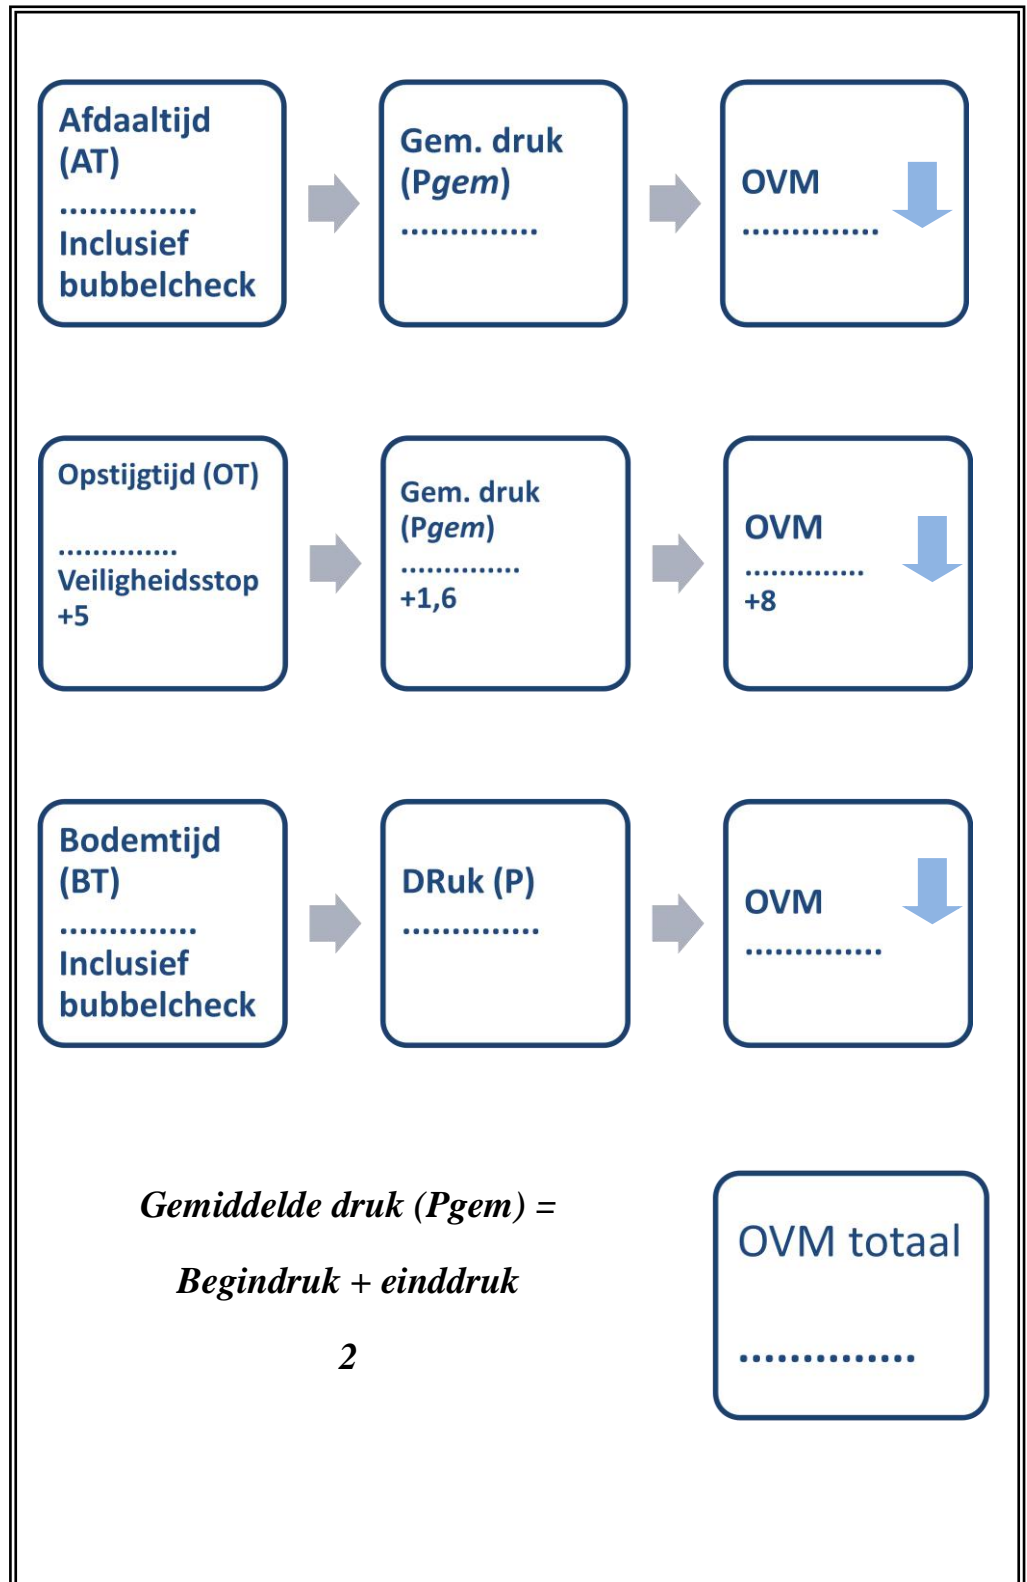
Afdaaltijd (AT)
..............
Inclusief bubbelcheck

Gem. druk (Pgem)
..............

OVM
..............

Opstijgtijd (OT)
..............
Veiligheidsstop +5

Gem. druk (Pgem)
..............
+1,6

OVM
..............
+8

Bodemtijd (BT)
..............
Inclusief bubbelcheck

DRuk (P)
..............

OVM
..............

Gemiddelde druk (Pgem) =

Begindruk + einddruk

2

OVM totaal

..............